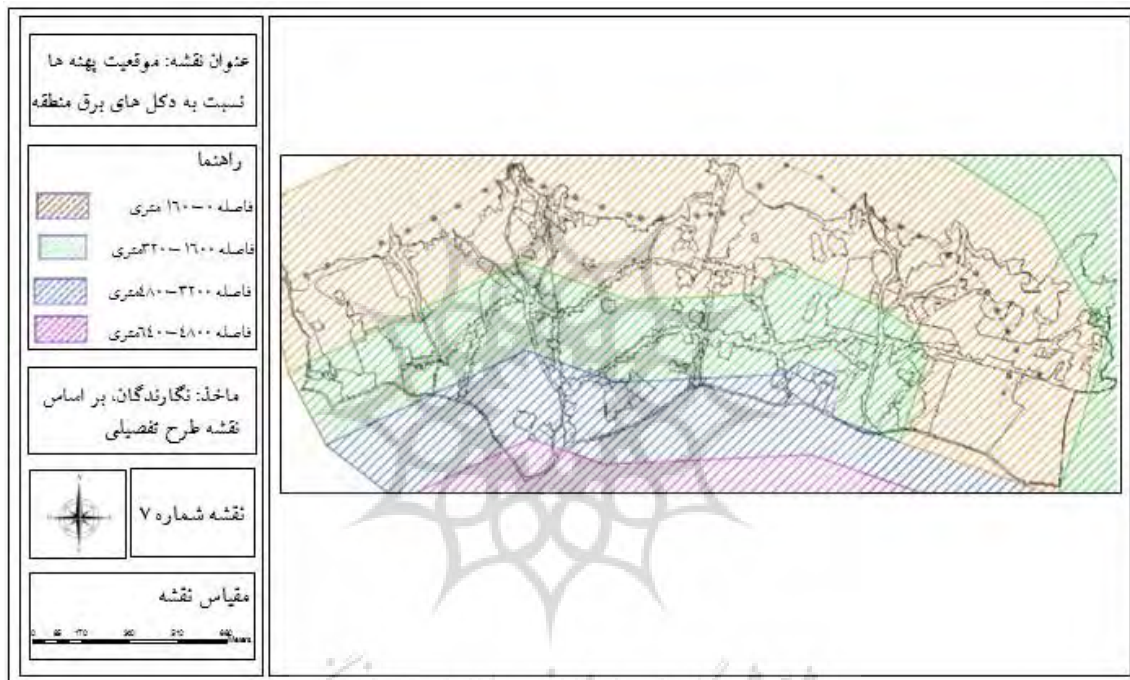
عنوان نقشه: موقعیت پهنه ها نسبت به دکل های برق منطقه

راهنما

فاصله ۰-۱۶۰۰ متری

فاصله ۱۶۰۰-۳۲۰۰متری

فاصله ۳۲۰۰-۴۸۰۰متری

فاصله ۴۸۰۰-۶۴۰۰متری

ماخذ: نگارندگان، بر اساس نقشه طرح تفصیلی

نقشه شماره ۷

مقیاس نقشه

0 85 170 340 510 680 Meters